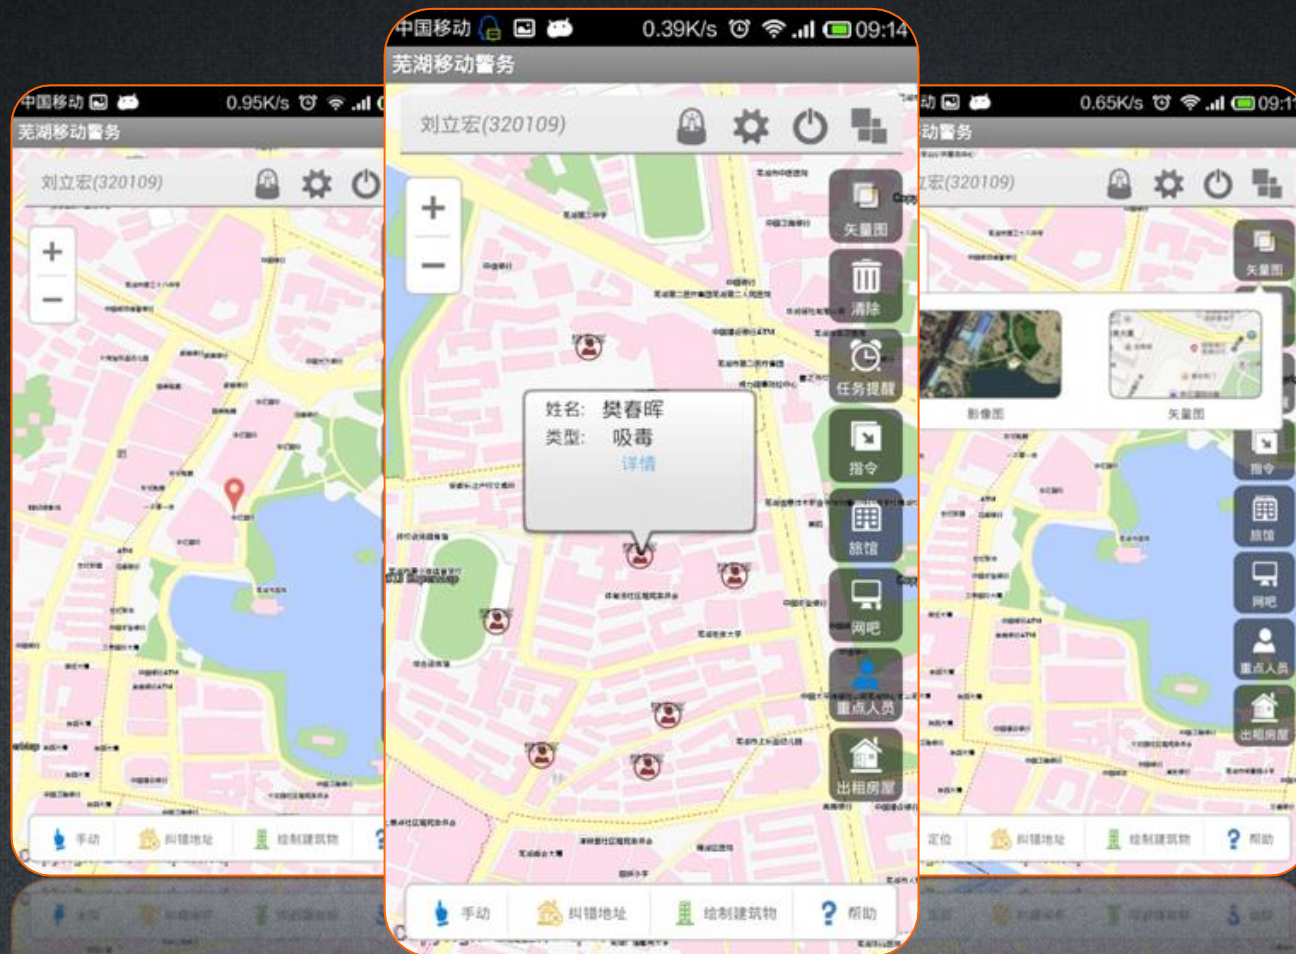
中国移动 0.95K/s
芜湖移动警务
刘立宏(320109)
+
−
手动 纠错地址 绘制建筑物

中国移动 0.39K/s 09:14
芜湖移动警务
刘立宏(320109)
+
−
矢量图
清除
任务提醒
指令
旅馆
网吧
重点人员
出租房屋
姓名: 樊春晖
类型: 吸毒
详情
手动 纠错地址 绘制建筑物 帮助

0.65K/s 09:1
动警务
立宏(320109)
矢量图
影像图
矢量图
指令
旅馆
网吧
重点人员
出租房屋
定位 纠错地址 绘制建筑物 帮助